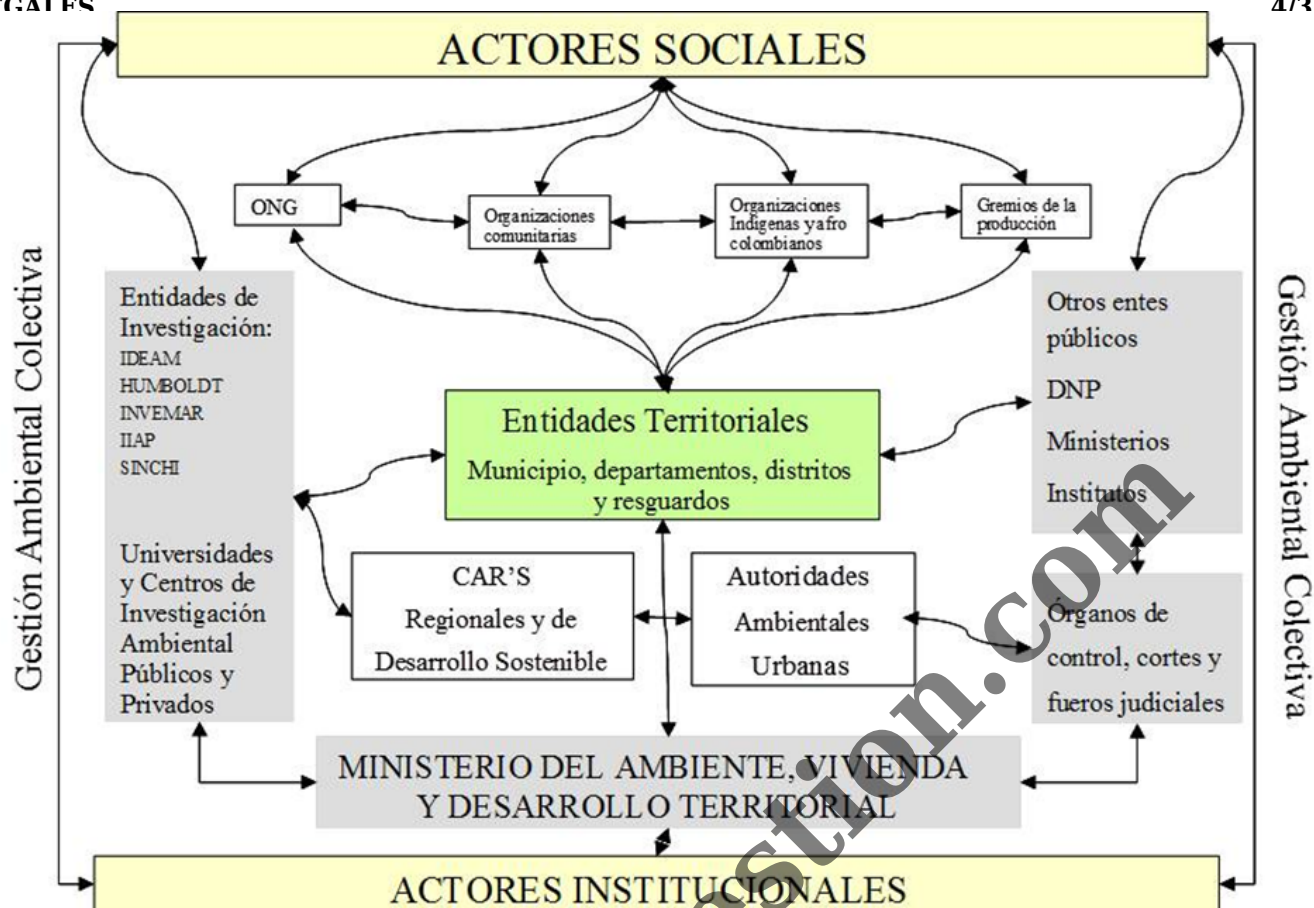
GALES

473

ACTORES SOCIALES

ONG

Organizaciones comunitarias

Organizaciones Indigenas yafro colombianos

Gremios de la producción

Gestión Ambiental Colectiva

Entidades de Investigación:
IDEAM
HUMBOLDT
INVEMAR
IIAP
SINCHI

Universidades y Centros de Investigación Ambiental Públicos y Privados

Entidades Territoriales
Municipio, departamentos, distritos y resguardos

Otros entes públicos
DNP
Ministerios
Institutos

Gestión Ambiental Colectiva

CAR'S
Regionales y de Desarrollo Sostenible

Autoridades Ambientales Urbanas

Órganos de control, cortes y fueros judiciales

MINISTERIO DEL AMBIENTE, VIVIENDA Y DESARROLLO TERRITORIAL

ACTORES INSTITUCIONALES

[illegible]stion.com